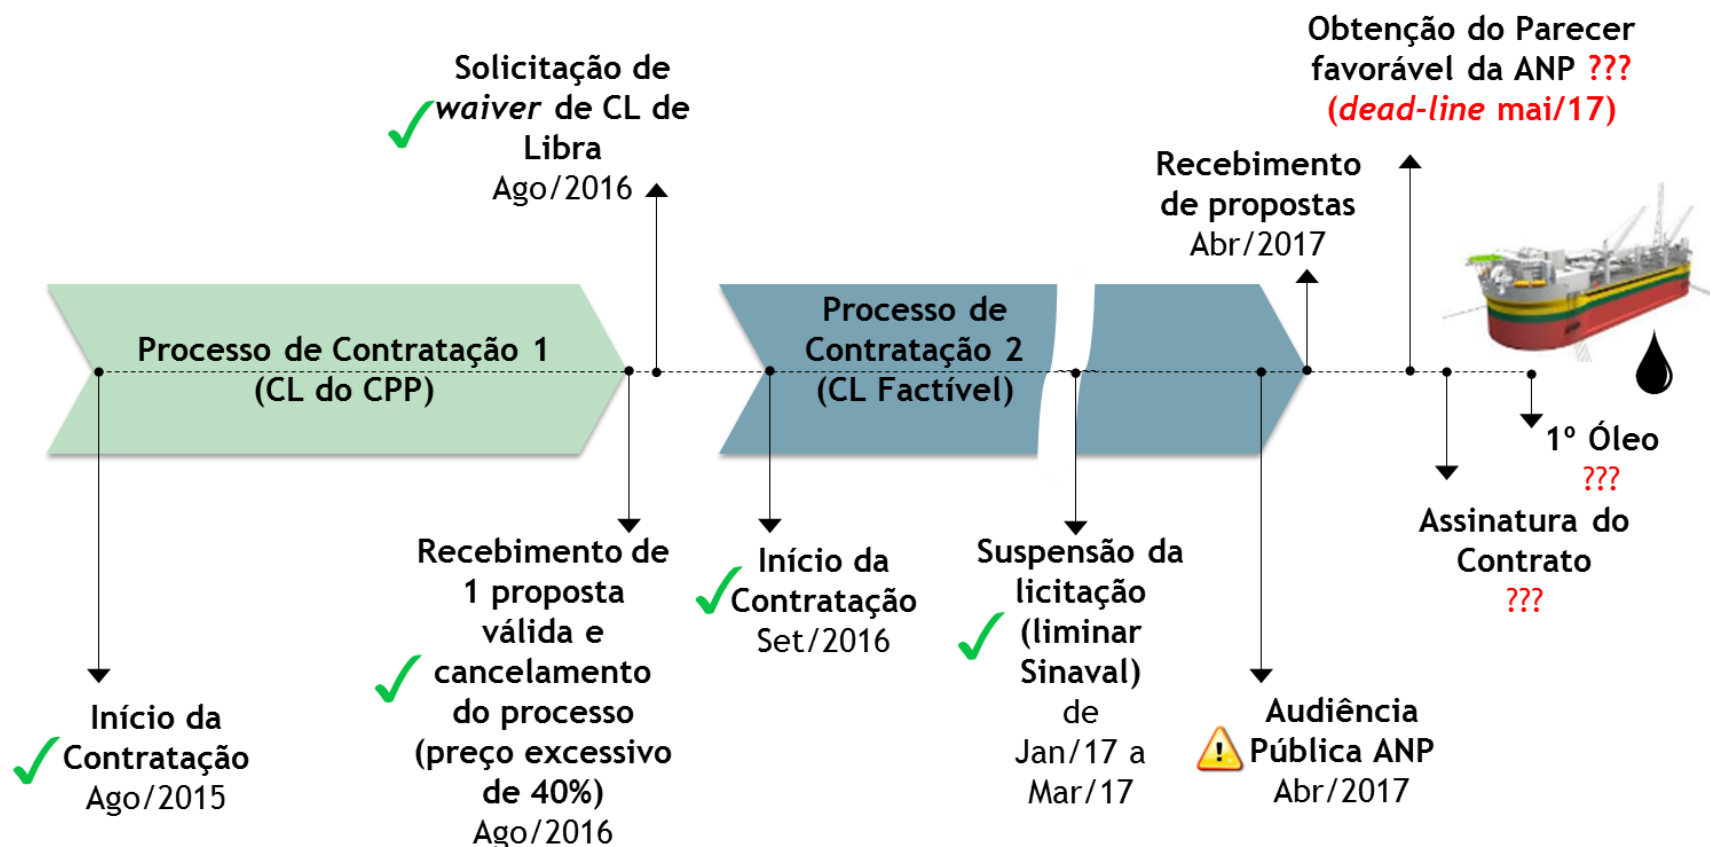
Solicitação de *waiver* de CL de Libra
Ago/2016

Obtenção do Parecer favorável da ANP ???
(*dead-line* mai/17)

Recebimento de propostas
Abr/2017

Processo de Contratação 1
(CL do CPP)

Processo de Contratação 2
(CL Factível)

1º Óleo
???

Assinatura do Contrato
???

Início da Contratação
Ago/2015

Recebimento de 1 proposta válida e cancelamento do processo (preço excessivo de 40%)
Ago/2016

Início da Contratação
Set/2016

Suspensão da licitação (liminar Sinaval) de Jan/17 a Mar/17

Audiência Pública ANP
Abr/2017